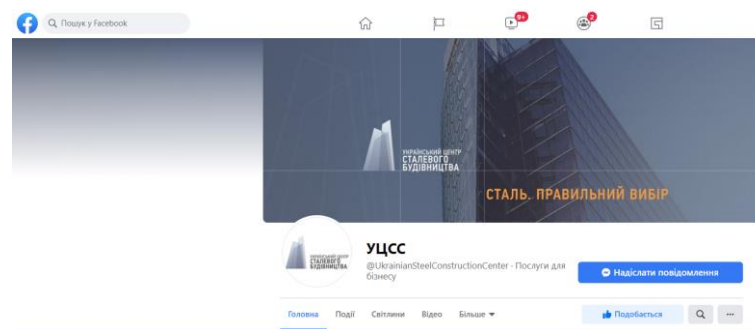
Пошук у Facebook

9+

2

УКРАЇНСЬКИЙ ЦЕНТР
СТАЛЕВОГО
БУДІВНИЦТВА

СТАЛЬ. ПРАВИЛЬНИЙ ВИБІР

УКРАЇНСЬКИЙ ЦЕНТР
СТАЛЕВОГО
БУДІВНИЦТВА

УЦСС

@UkrainianSteelConstructionCenter · Послуги для бізнесу

Надіслати повідомлення

Головна Події Світлини Відео Більше ▾

Подобається

...